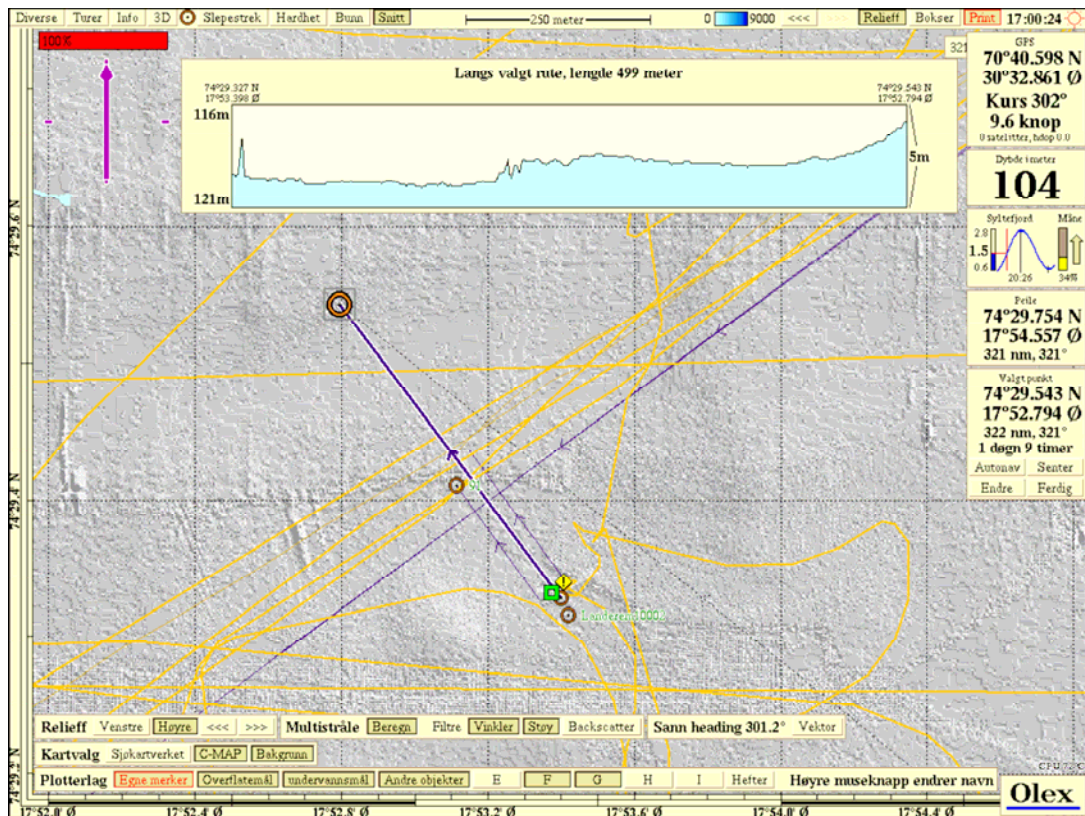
Diverse Turer Info 3D Slepestrek Hardhet Bunn Snitt

250 meter

0 9000 <<< >>> Relieff Bokser Print 17:00:24

100 K

Langs valgt rute, lengde 499 meter

74°29.327 N
17°53.398 Ø

74°29.543 N
17°52.794 Ø

116m

121m

5m

321

GPS
70°40.598 N
30°32.861 Ø
Kurs 302°
9.6 knop
0 satelitter, hdop 0.0

Dybde i meter
104

Syltefjord
2.8
1.5
0.6
20:26

Måne
34%

Peile
74°29.754 N
17°54.557 Ø
321 nm, 321°

Valgt punkt
74°29.543 N
17°52.794 Ø
322 nm, 321°
1 døgn 9 timer

Autonav Senter
Endre Ferdig

74°29.6' N

74°29.4' N

74°29.2' N

Lønstersen 00002

Relieff Venstre Høyre <<< >>> Multistråle Beregn Filtre Vinkler Støy Backscatter Sann heading 301.2° Vektor

Kartvalg Sjøkartverket C-MAP Bakgrunn

Plotterlag Egne merker Overflatemål Undervannsmål Andre objekter E F G H I Hefter Høyre museknapp endrer navn

CPU 72°C

17°52.0' Ø 17°52.4' Ø 17°52.8' Ø 17°53.2' Ø 17°53.6' Ø 17°54.0' Ø 17°54.4' Ø

Olex